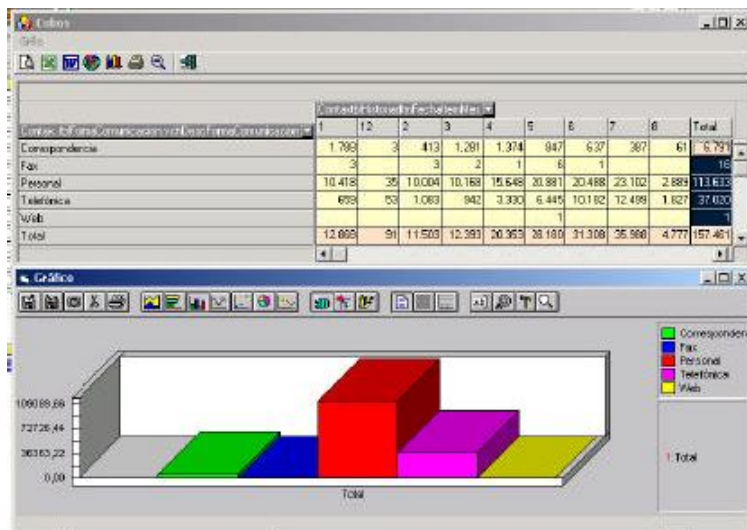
Cubos
Grilla

ContactoHistoricoInFechaIsemMes
Contacto.InFormaComunicacion.vchFormaComunicacion

|  | 1 | 12 | 2 | 3 | 4 | 5 | 6 | 7 | 8 | Total |
|---|---|---|---|---|---|---|---|---|---|---|
| Correspondencia | 1.799 | 3 | 413 | 1.281 | 1.374 | 847 | 637 | 387 | 61 | 6.791 |
| Fax | 3 |  | 3 | 2 | 1 | 6 | 1 |  |  | 16 |
| Personal | 10.418 | 35 | 10.004 | 10.168 | 15.648 | 20.881 | 20.488 | 23.102 | 2.889 | 113.633 |
| Telefónica | 659 | 53 | 1.083 | 942 | 3.330 | 6.445 | 10.182 | 12.499 | 1.827 | 37.020 |
| Web |  |  |  |  |  | 1 |  |  |  | 1 |
| Total | 12.889 | 91 | 11.503 | 12.393 | 20.353 | 28.180 | 31.308 | 35.988 | 4.777 | 157.461 |

Gráfico

109089,66
72726,44
36363,22
0,00
Total

Correspondencia
Fax
Personal
Telefónica
Web

1 Total